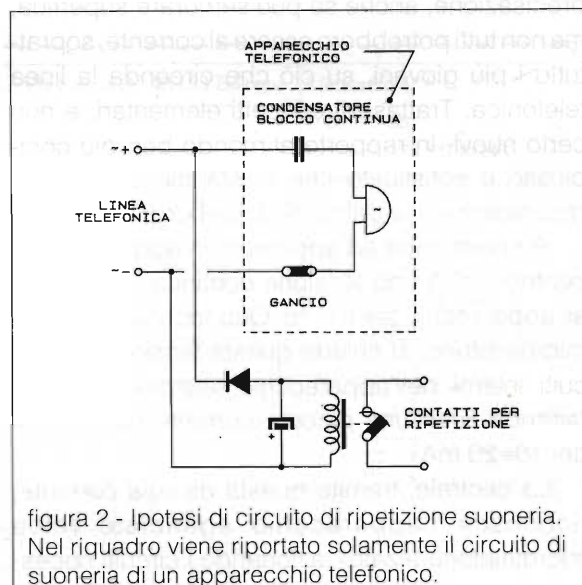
ma non tutti potrebbero essere al corrente, soprat- tutto i più giovani, su ciò che circonda la linea telefonica.

APPARECCHIO TELEFONICO

CONDENSATORE BLOCCO CONTINUA

~+

~-

LINEA TELEFONICA

GANCIO

+

CONTATTI PER RIPETIZIONE

figura 2 - Ipotesi di circuito di ripetizione suoneria. Nel riquadro viene riportato solamente il circuito di suoneria di un apparecchio telefonico.